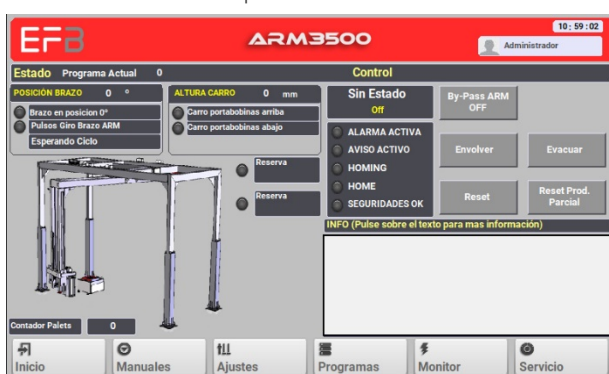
EFB
ARM3500
10 : 59 : 02
Administrador

Estado Programa Actual 0
Control

POSICIÓN BRAZO 0 º
Brazo en posicion 0º
Pulsos Giro Brazo ARM
Esperando Ciclo

ALTURA CARRO 0 mm
Carro portabobinas arriba
Carro portabobinas abajo

Sin Estado
Off

By-Pass ARM
OFF

ALARMA ACTIVA
AVISO ACTIVO
HOMING
HOME
SEGURIDADES OK

Envolver
Evacuar
Reset
Reset Prod. Parcial

Reserva
Reserva

INFO (Pulse sobre el texto para mas información)

Contador Palets 0

Inicio
Manuales
Ajustes
Programas
Monitor
Servicio